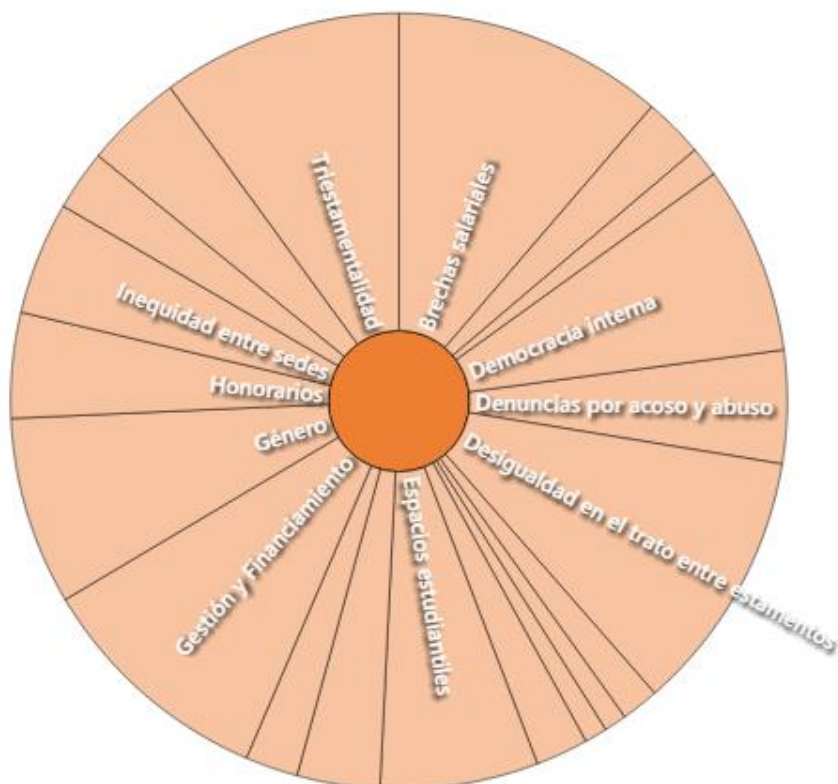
Triestamentalidad
Brechas salariales
Inequidad entre sedes
Democracia interna
Honorarios
Denuncias por acoso y abuso
Género
Desigualdad en el trato entre estamentos
Gestión y Financiamiento
Espacios estudiantiles